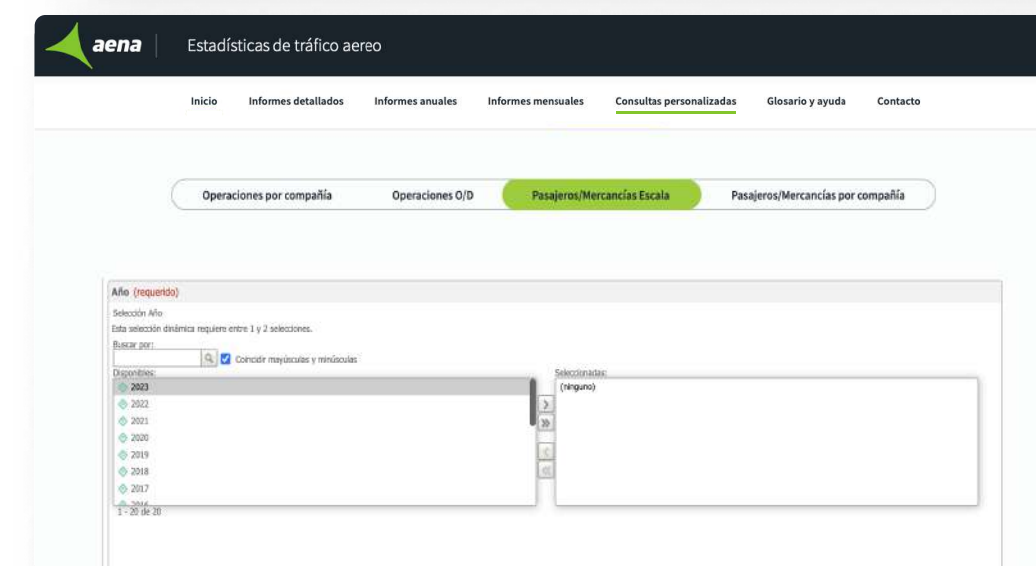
aena | Estadísticas de tráfico aereo

Inicio Informes detallados Informes anuales Informes mensuales Consultas personalizadas Glosario y ayuda Contacto

Operaciones por compañía Operaciones O/D Pasajeros/Mercancías Escala Pasajeros/Mercancías por compañía

Año (requerido)

Selección Año

Esta selección dinámica requiere entre 1 y 2 selecciones.

Buscar por:

Coincidir mayúsculas y minúsculas

Disponibles:

2023
2022
2021
2020
2019
2018
2017
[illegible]

1 - 20 de 20

Seleccionadas:

(ninguno)

>
»
<
«